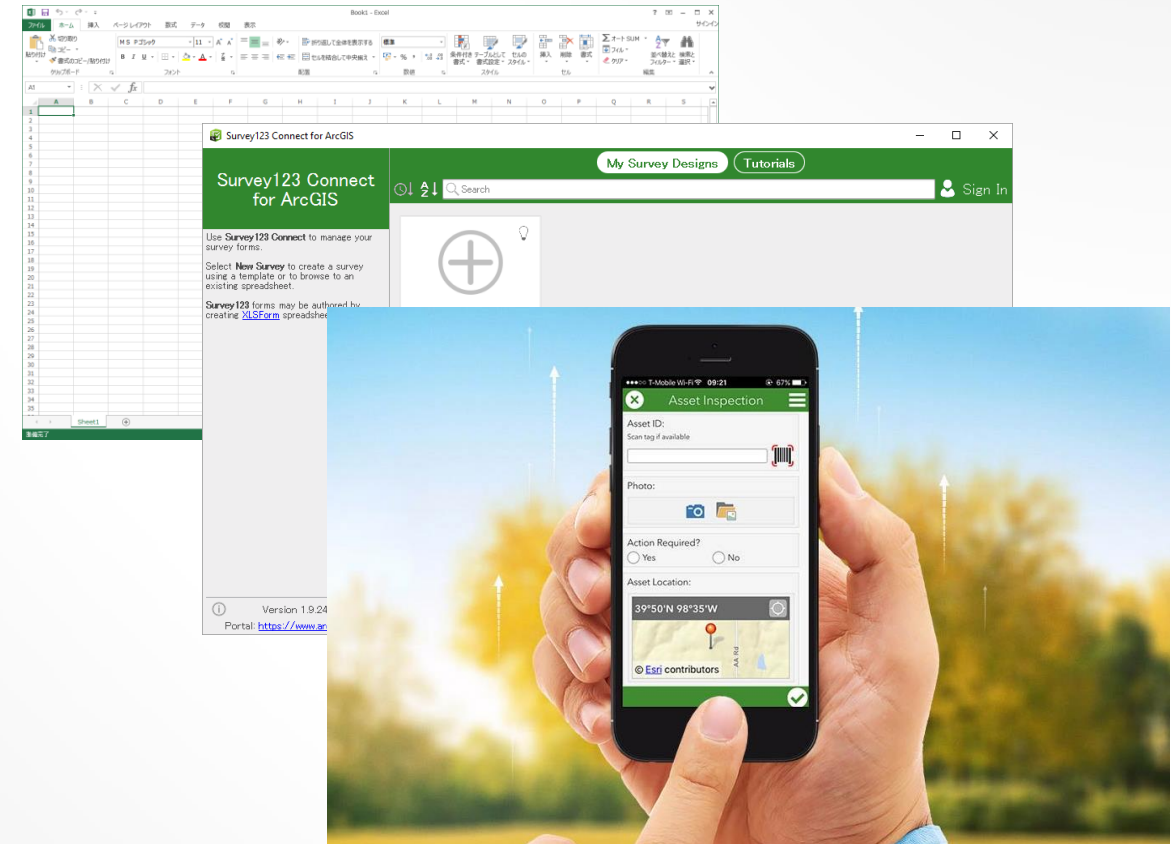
Book1 - Excel

ファイル ホーム 挿入 ページレイアウト 数式 データ 校閲 表示

サインイン

貼り付け 切り取り コピー 書式のコピー/貼り付け

クリップボード

ＭＳ Ｐゴシック 11

フォント

折り返して全体を表示する

セルを結合して中央揃え

配置

標準

数値

条件付き書式 テーブルとして書式設定 セルのスタイル

スタイル

挿入 削除 書式

セル

オート SUM フィル クリア

並べ替えとフィルター 検索と選択

編集

A1

Sheet1

準備完了

Survey123 Connect for ArcGIS

Survey123 Connect for ArcGIS

My Survey Designs

Tutorials

Search

Sign In

Use Survey123 Connect to manage your survey forms.

Select New Survey to create a survey using a template or to browse to an existing spreadsheet.

Survey123 forms may be authored by creating XLSForm spreadshee

Version 1.9.24

Portal: https://www.ar

T-Mobile Wi-Fi 09:21 67%

Asset Inspection

Asset ID:

Scan tag if available

Photo:

Action Required?

Yes

No

Asset Location:

39°50'N 98°35'W

© Esri contributors